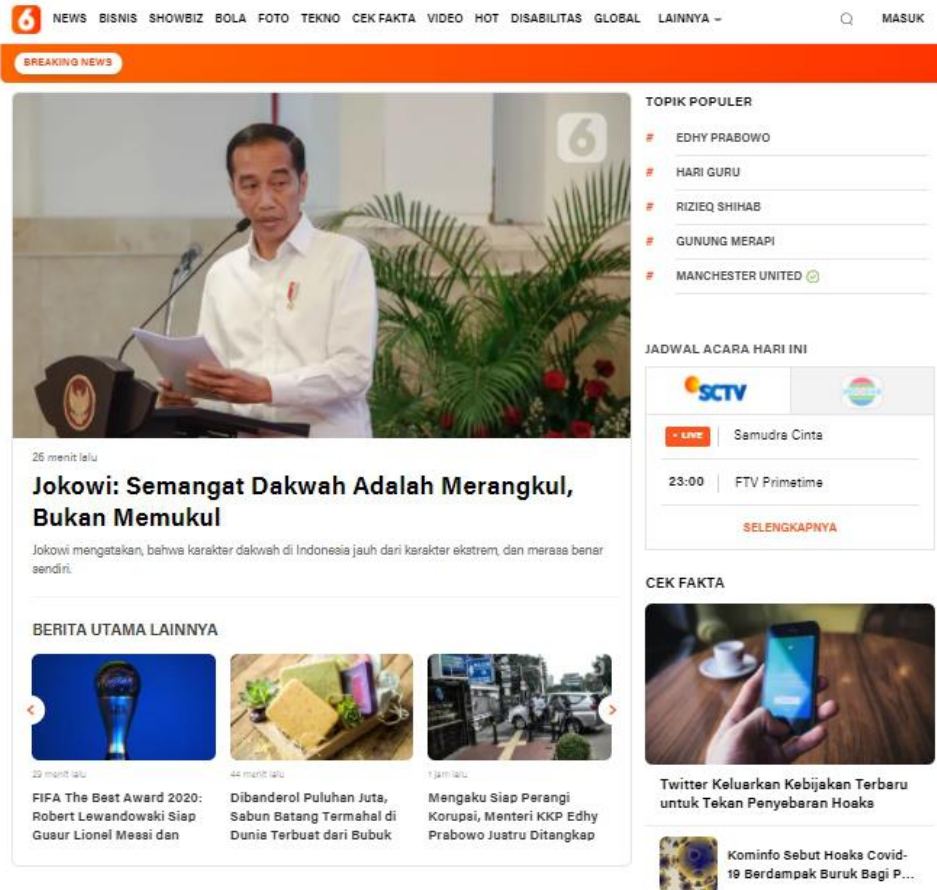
6 NEWS BISNIS SHOWBIZ BOLA FOTO TEKNO CEK FAKTA VIDEO HOT DISABILITAS GLOBAL LAINNYA MASUK

BREAKING NEWS

26 menit lalu

Jokowi: Semangat Dakwah Adalah Merangkul, Bukan Memukul

Jokowi mengatakan, bahwa karakter dakwah di Indonesia jauh dari karakter ekstrem, dan merasa benar sendiri.

BERITA UTAMA LAINNYA

29 menit lalu
FIFA The Best Award 2020: Robert Lewandowski Siap Gusur Lionel Messi dan

44 menit lalu
Dibanderol Puluhan Juta, Sabun Batang Termahal di Dunia Terbuat dari Bubuk

1 jam lalu
Mengaku Siap Perangi Korupsi, Menteri KKP Edhy Prabowo Justru Ditangkap

TOPIK POPULER

# EDHY PRABOWO
# HARI GURU
# RIZIEQ SHIHAB
# GUNUNG MERAPI
# MANCHESTER UNITED

JADWAL ACARA HARI INI

SCTV

• LIVE Samudra Cinta
23:00 FTV Primetime

SELENGKAPNYA

CEK FAKTA

Twitter Keluarkan Kebijakan Terbaru untuk Tekan Penyebaran Hoaks

Kominfo Sebut Hoaks Covid-19 Berdampak Buruk Bagi P...